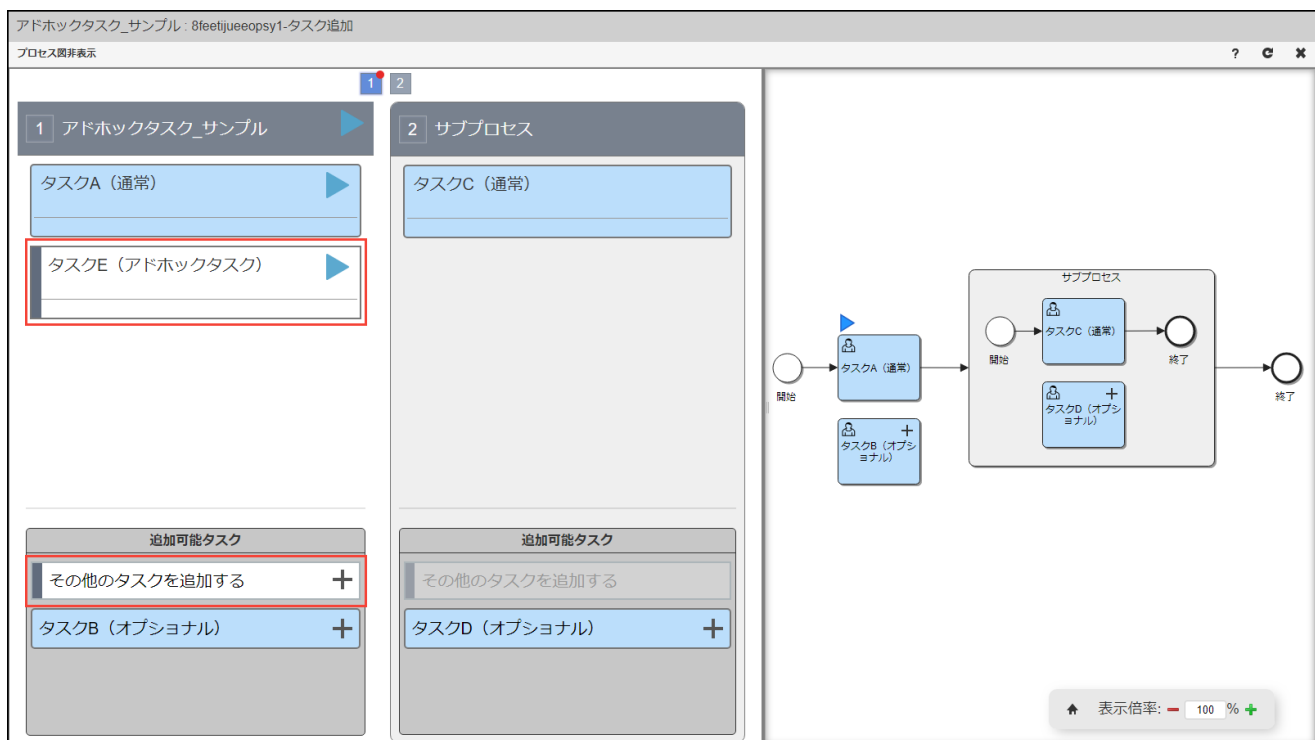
アドホックタスク_サンプル : 8feetijueeopsy1-タスク追加

プロセス図非表示

? ✖

1 2

1 アドホックタスク_サンプル

タスクA（通常）

タスクE（アドホックタスク）

追加可能タスク

その他のタスクを追加する +

タスクB（オプショナル） +

2 サブプロセス

タスクC（通常）

追加可能タスク

その他のタスクを追加する

タスクD（オプショナル） +

開始

タスクA（通常）

タスクB（オプショナル）

サブプロセス

開始

タスクC（通常）

終了

タスクD（オプショナル）

終了

表示倍率: 100 %